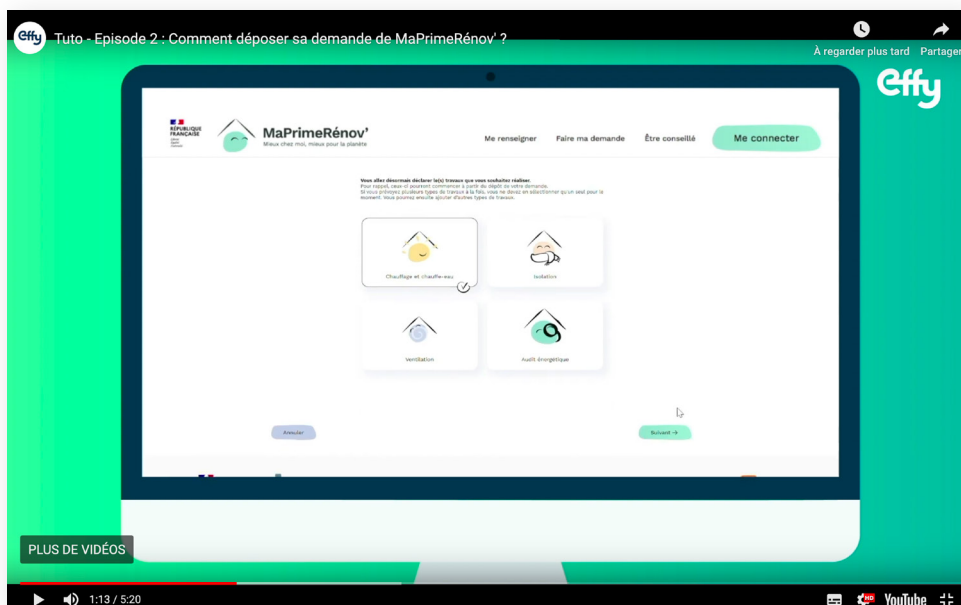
effy Tuto - Episode 2 : Comment déposer sa demande de MaPrimeRénov' ?

À regarder plus tard Partager

effy

RÉPUBLIQUE FRANÇAISE

MaPrimeRénov'
Mieux chez moi, mieux pour la planète

Me renseigner Faire ma demande Être conseillé Me connecter

Vous allez désormais déclarer le(s) travaux que vous souhaitez réaliser.
Pour rappel, ceux-ci pourront commencer à partir du dépôt de votre demande.
Si vous prévoyez plusieurs types de travaux à la fois, vous ne devez en sélectionner qu'un seul pour le moment. Vous pourrez ensuite ajouter d'autres types de travaux.

Chauffage et chauffe-eau

Isolation

Ventilation

Audit énergétique

Annuler

Suivant →

PLUS DE VIDÉOS

1:13 / 5:20

HD YouTube